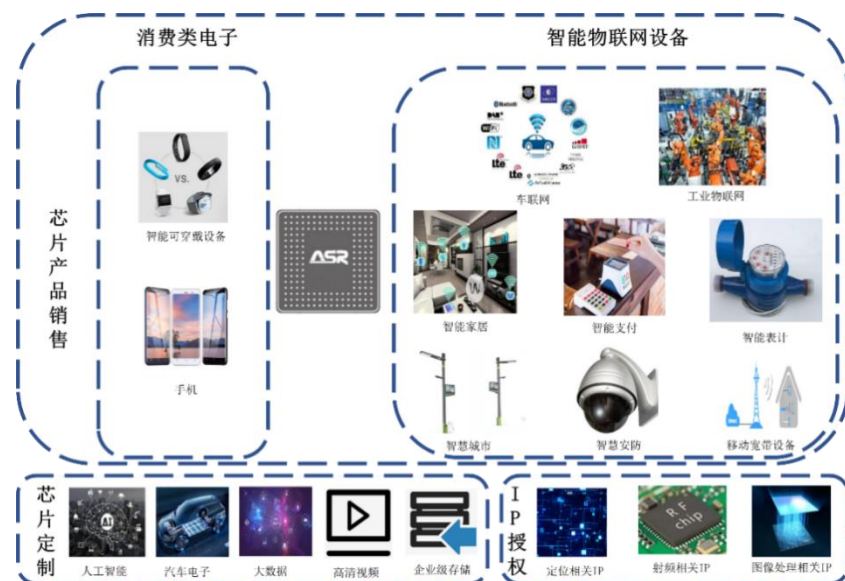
消费类电子

智能物联网设备

芯片产品销售

VS.

智能可穿戴设备

手机

ASR

车联网

工业物联网

智能家居

智能支付

智能表计

智慧城市

智慧安防

移动宽带设备

芯片定制

人工智能

汽车电子

大数据

高清视频

企业级存储

IP授权

定位相关IP

射频相关IP

图像处理相关IP